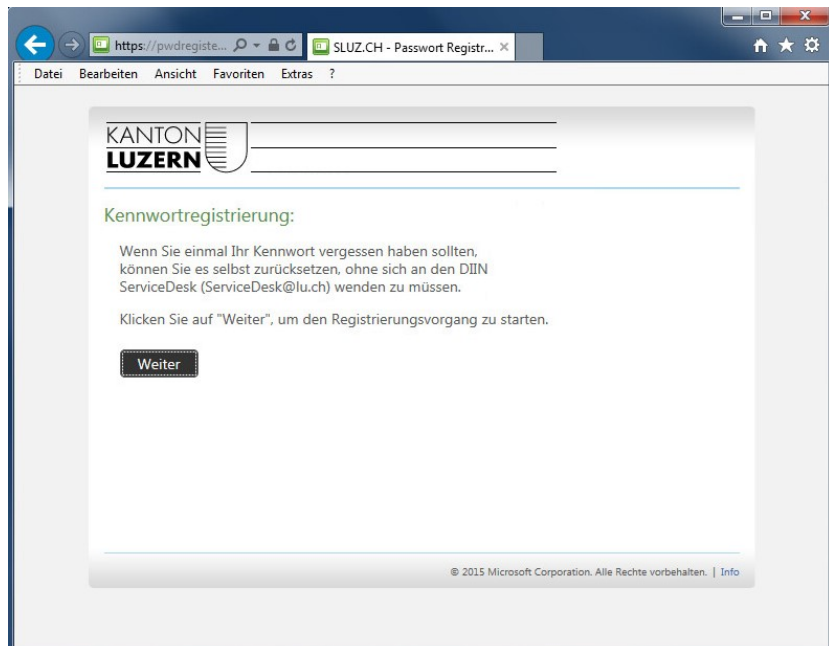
https://pwdregiste...

SLUZ.CH - Passwort Registr...

Datei Bearbeiten Ansicht Favoriten Extras ?

KANTON LUZERN

Kennwortregistrierung:

Wenn Sie einmal Ihr Kennwort vergessen haben sollten, können Sie es selbst zurücksetzen, ohne sich an den DIIN ServiceDesk (ServiceDesk@lu.ch) wenden zu müssen.

Klicken Sie auf "Weiter", um den Registrierungsvorgang zu starten.

Weiter

© 2015 Microsoft Corporation. Alle Rechte vorbehalten. | Info